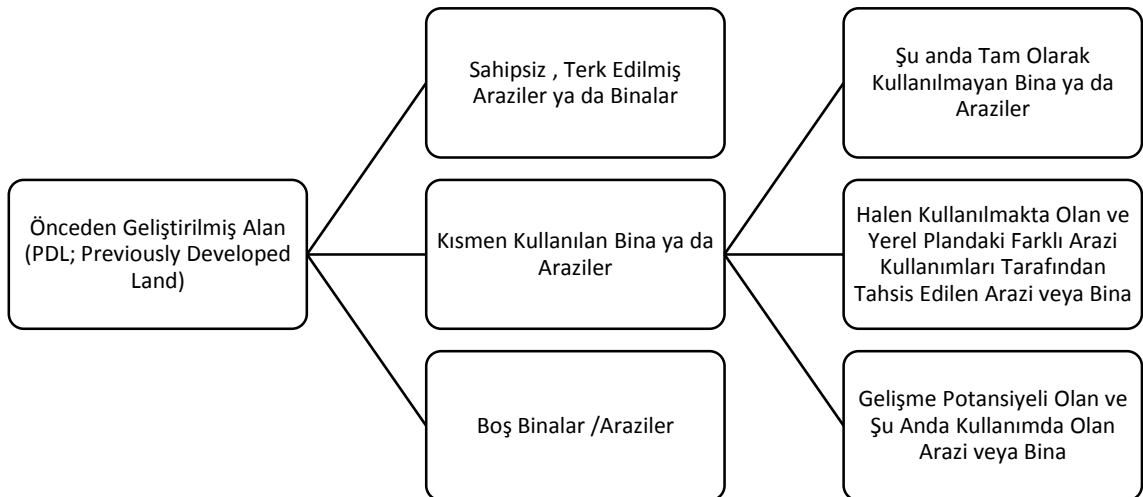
Önceden Geliştirilmiş Alan (PDL; Previously Developed Land)

Sahipsiz , Terk Edilmiş Araziler ya da Binalar

Kısmen Kullanılan Bina ya da Araziler

Boş Binalar /Araziler

Şu anda Tam Olarak Kullanılmayan Bina ya da Araziler

Halen Kullanılmakta Olan ve Yerel Plandaki Farklı Arazi Kullanımları Tarafından Tahsis Edilen Arazi veya Bina

Gelişme Potansiyeli Olan ve Şu Anda Kullanımda Olan Arazi veya Bina